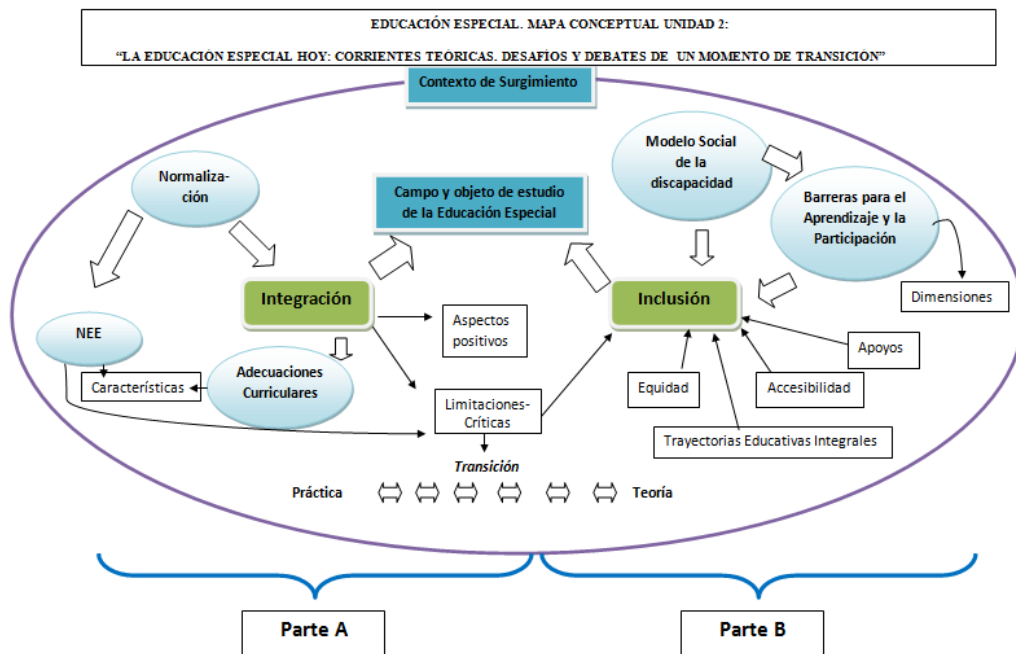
EDUCACIÓN ESPECIAL. MAPA CONCEPTUAL UNIDAD 2:

"LA EDUCACIÓN ESPECIAL HOY: CORRIENTES TEÓRICAS. DESAFÍOS Y DEBATES DE UN MOMENTO DE TRANSICIÓN"

Contexto de Surgimiento

Normalización

Campo y objeto de estudio de la Educación Especial

Modelo Social de la discapacidad

Barreras para el Aprendizaje y la Participación

Dimensiones

Integración

Inclusión

NEE

Aspectos positivos

Adecuaciones Curriculares

Características

Limitaciones-Críticas

Apoyos

Equidad

Accesibilidad

Trayectorias Educativas Integrales

Transición

Práctica

Teoría

Parte A

Parte B